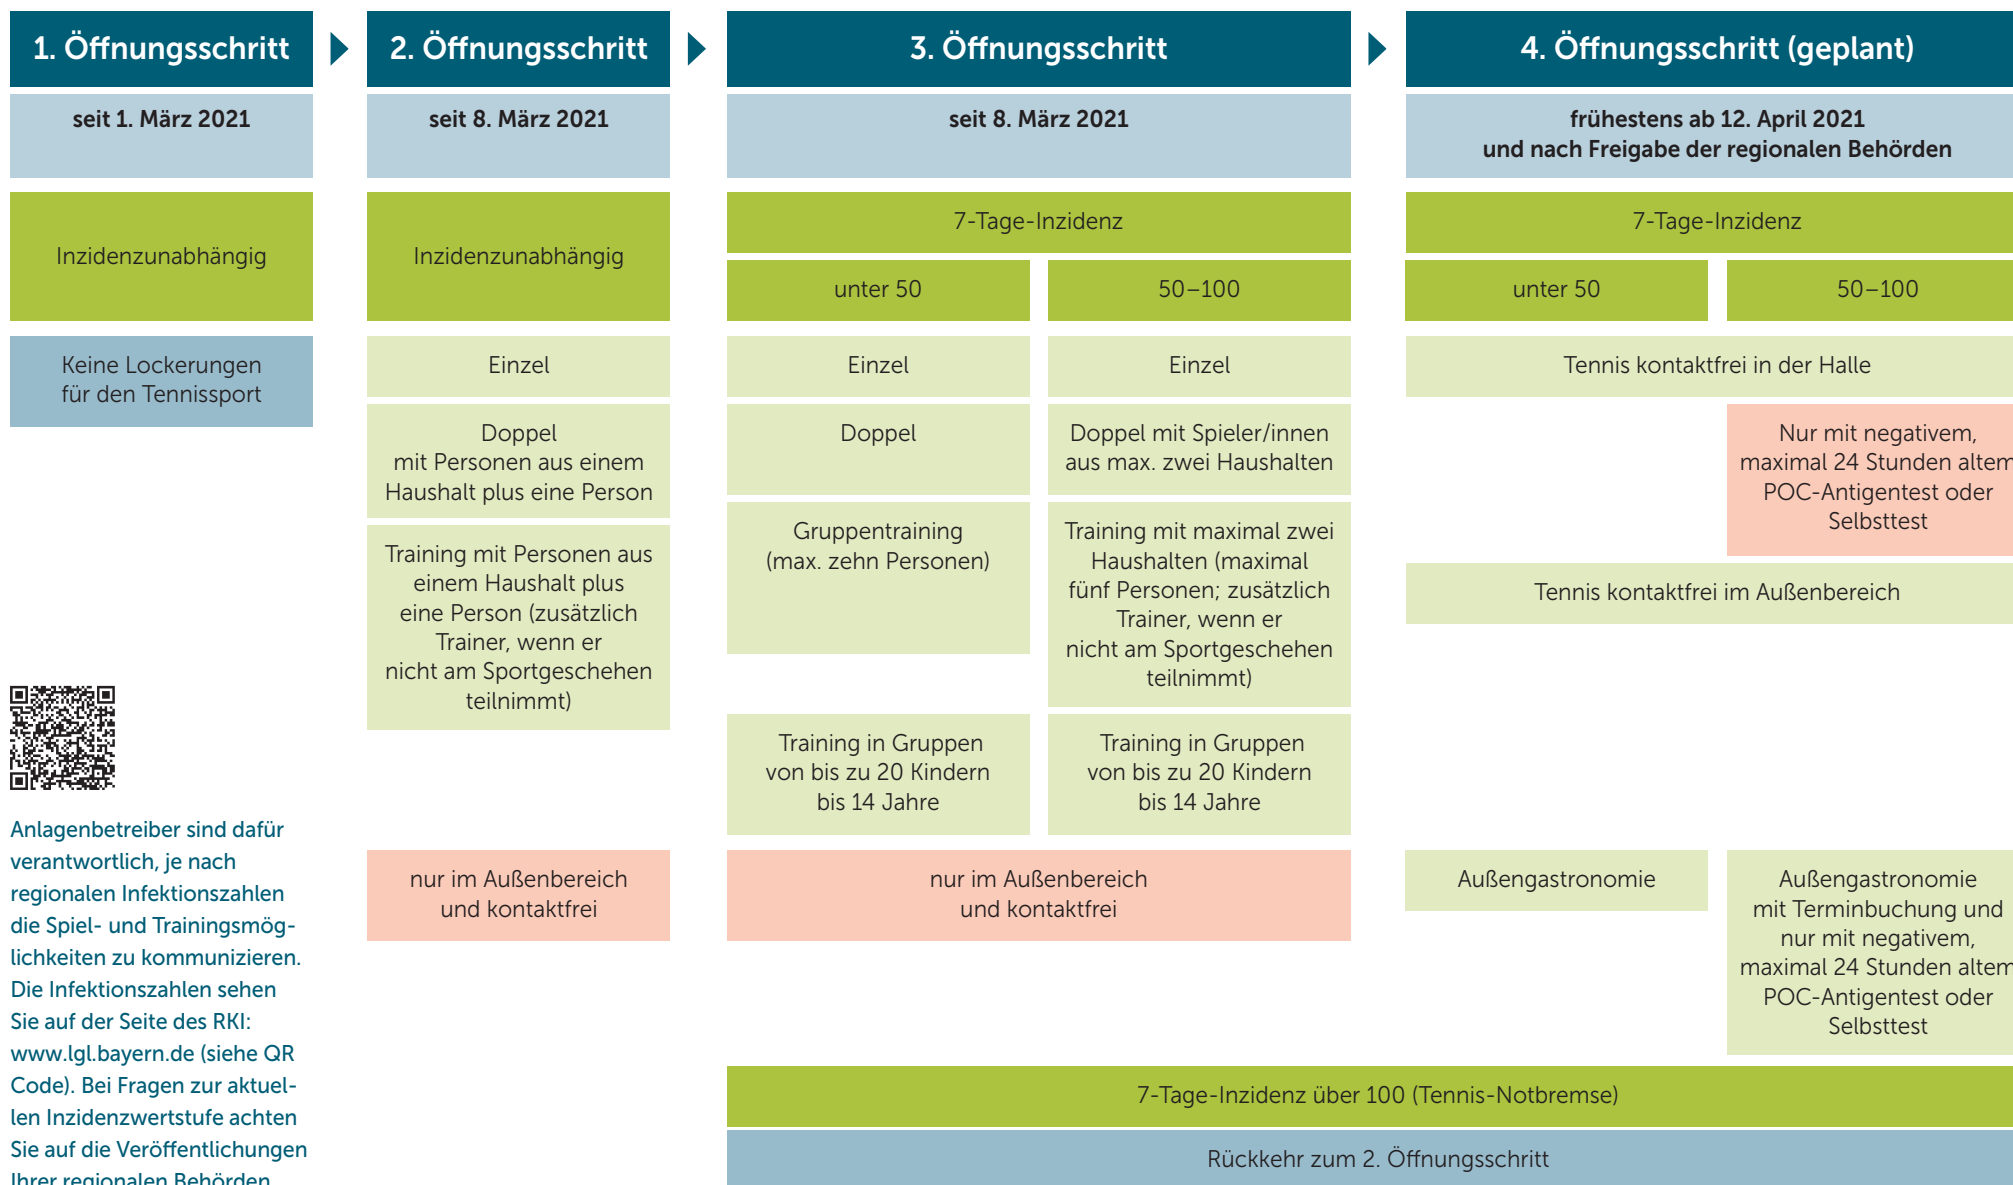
1. Öffnungsschritt

seit 1. März 2021

Inzidenzunabhängig

Keine Lockerungen für den Tennissport

2. Öffnungsschritt

seit 8. März 2021

Inzidenzunabhängig

Einzel

Doppel mit Personen aus einem Haushalt plus eine Person

Training mit Personen aus einem Haushalt plus eine Person (zusätzlich Trainer, wenn er nicht am Sportgeschehen teilnimmt)

nur im Außenbereich und kontaktfrei

3. Öffnungsschritt

seit 8. März 2021

7-Tage-Inzidenz

| unter 50 | 50–100 |
|---|---|
| Einzel | Einzel |
| Doppel | Doppel mit Spieler/innen aus max. zwei Haushalten |
| Gruppentraining (max. zehn Personen) | Training mit maximal zwei Haushalten (maximal fünf Personen; zusätzlich Trainer, wenn er nicht am Sportgeschehen teilnimmt) |
| Training in Gruppen von bis zu 20 Kindern bis 14 Jahre | Training in Gruppen von bis zu 20 Kindern bis 14 Jahre |

nur im Außenbereich und kontaktfrei

4. Öffnungsschritt (geplant)

frühestens ab 12. April 2021 und nach Freigabe der regionalen Behörden

7-Tage-Inzidenz

| unter 50 | 50–100 |
|---|---|

Tennis kontaktfrei in der Halle

Nur mit negativem, maximal 24 Stunden altem POC-Antigentest oder Selbsttest

Tennis kontaktfrei im Außenbereich

| Außengastronomie | Außengastronomie mit Terminbuchung und nur mit negativem, maximal 24 Stunden altem POC-Antigentest oder Selbsttest |
|---|---|

7-Tage-Inzidenz über 100 (Tennis-Notbremse)

Rückkehr zum 2. Öffnungsschritt

Anlagenbetreiber sind dafür verantwortlich, je nach regionalen Infektionszahlen die Spiel- und Trainingsmöglichkeiten zu kommunizieren. Die Infektionszahlen sehen Sie auf der Seite des RKI: www.lgl.bayern.de (siehe QR Code). Bei Fragen zur aktuellen Inzidenzwertstufe achten Sie auf die Veröffentlichungen Ihrer regionalen Behörden